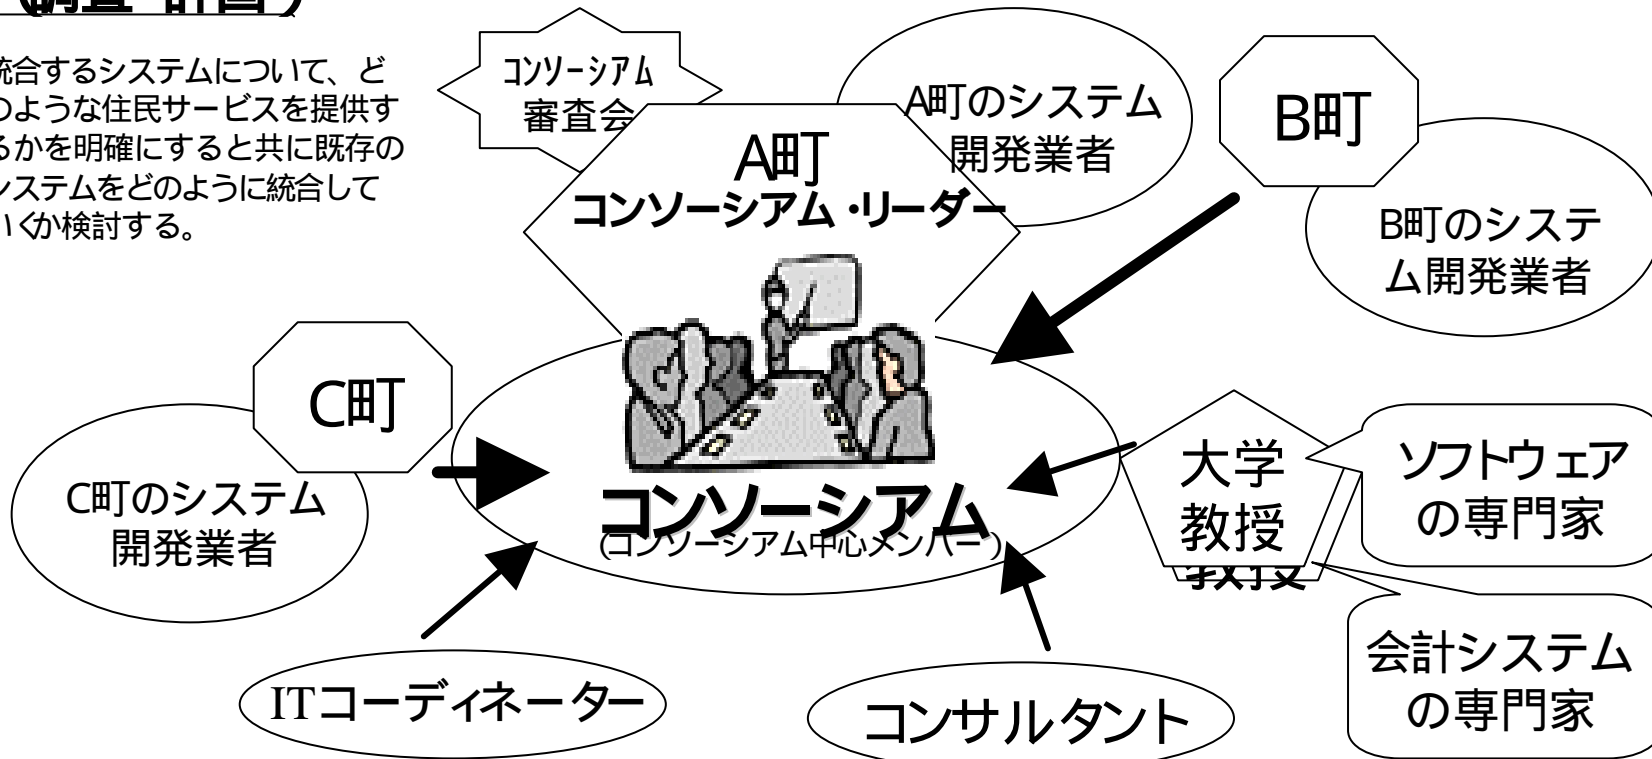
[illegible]

統合するシステムについて、どのような住民サービスを提供するかを明確にすると共に既存のシステムをどのように統合していくか検討する。

コンソーシアム審査会

A町のシステム開発業者

B町

A町
コンソーシアム・リーダー

B町のシステム開発業者

C町

C町のシステム開発業者

コンソーシアム
(コンソーシアム中心メンバー)

大学教授

ソフトウェアの専門家

会計システムの専門家

ITコーディネーター

コンサルタント